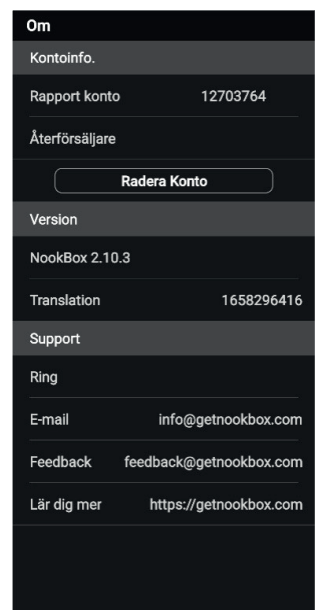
Om

Kontoinfo.

Rapport konto 12703764

Återförsäljare

Radera Konto

Version

NookBox 2.10.3

Translation 1658296416

Support

Ring

E-mail info@getnookbox.com

Feedback feedback@getnookbox.com

Lär dig mer https://getnookbox.com